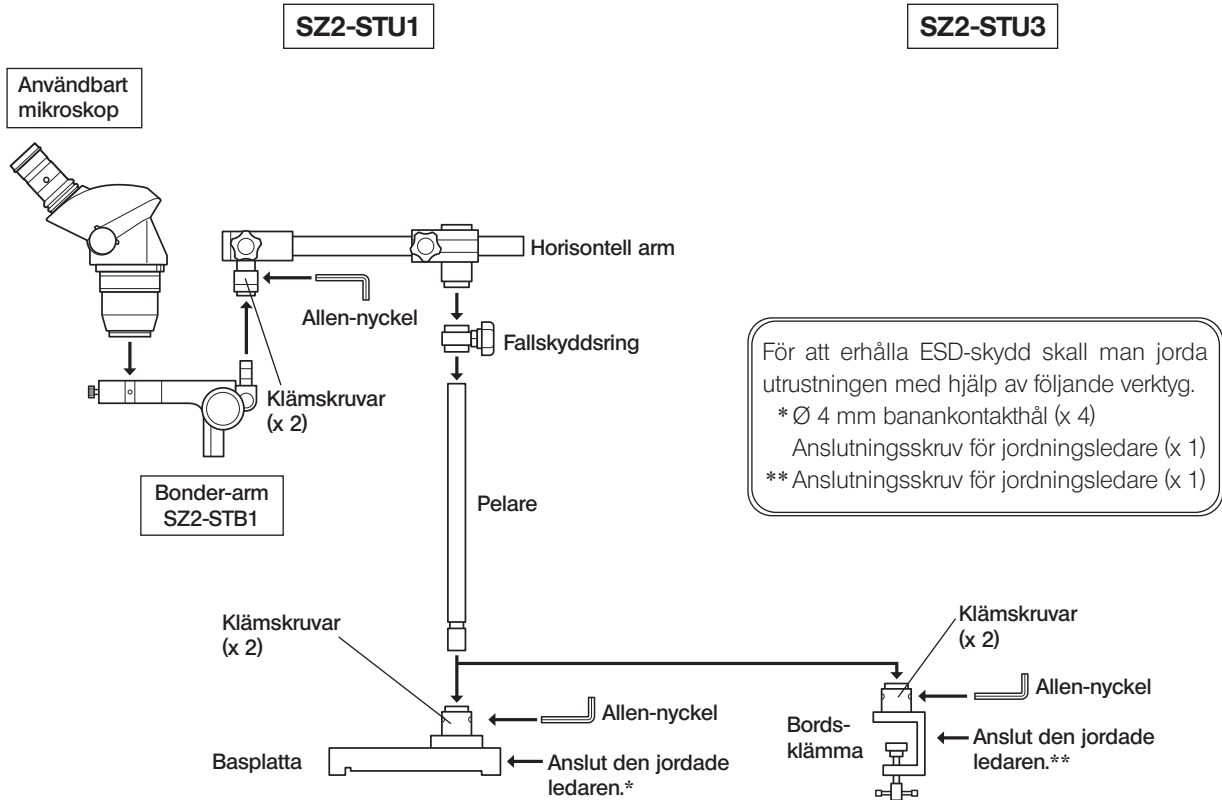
SZ2-STU1

SZ2-STU3

Användbart mikroskop

Horisontell arm

Allen-nyckel

Fallskyddsring

Klämskruvar (x 2)

För att erhålla ESD-skydd skall man jorda utrustningen med hjälp av följande verktyg.
* Ø 4 mm banankontakthål (x 4)
Anslutningsskruv för jordningsledare (x 1)
** Anslutningsskruv för jordningsledare (x 1)

Bonder-arm SZ2-STB1

Pelare

Klämskruvar (x 2)

Klämskruvar (x 2)

Allen-nyckel

Allen-nyckel

Bords-klämma

Basplatta

Anslut den jordade ledaren.*

Anslut den jordade ledaren.**